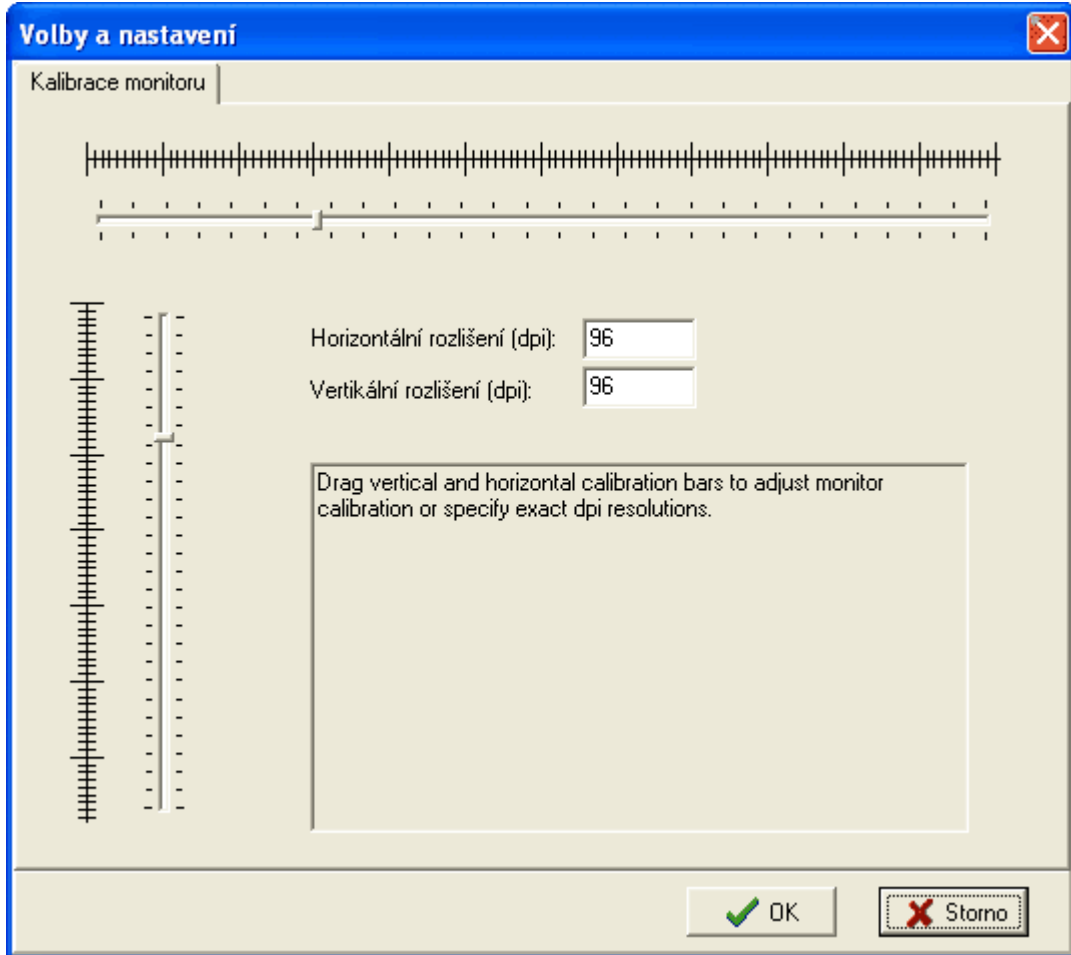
Volby a nastavení

Kalibrace monitoru

Horizontální rozlišení (dpi): 96

Vertikální rozlišení (dpi): 96

Drag vertical and horizontal calibration bars to adjust monitor calibration or specify exact dpi resolutions.

OK

Storno